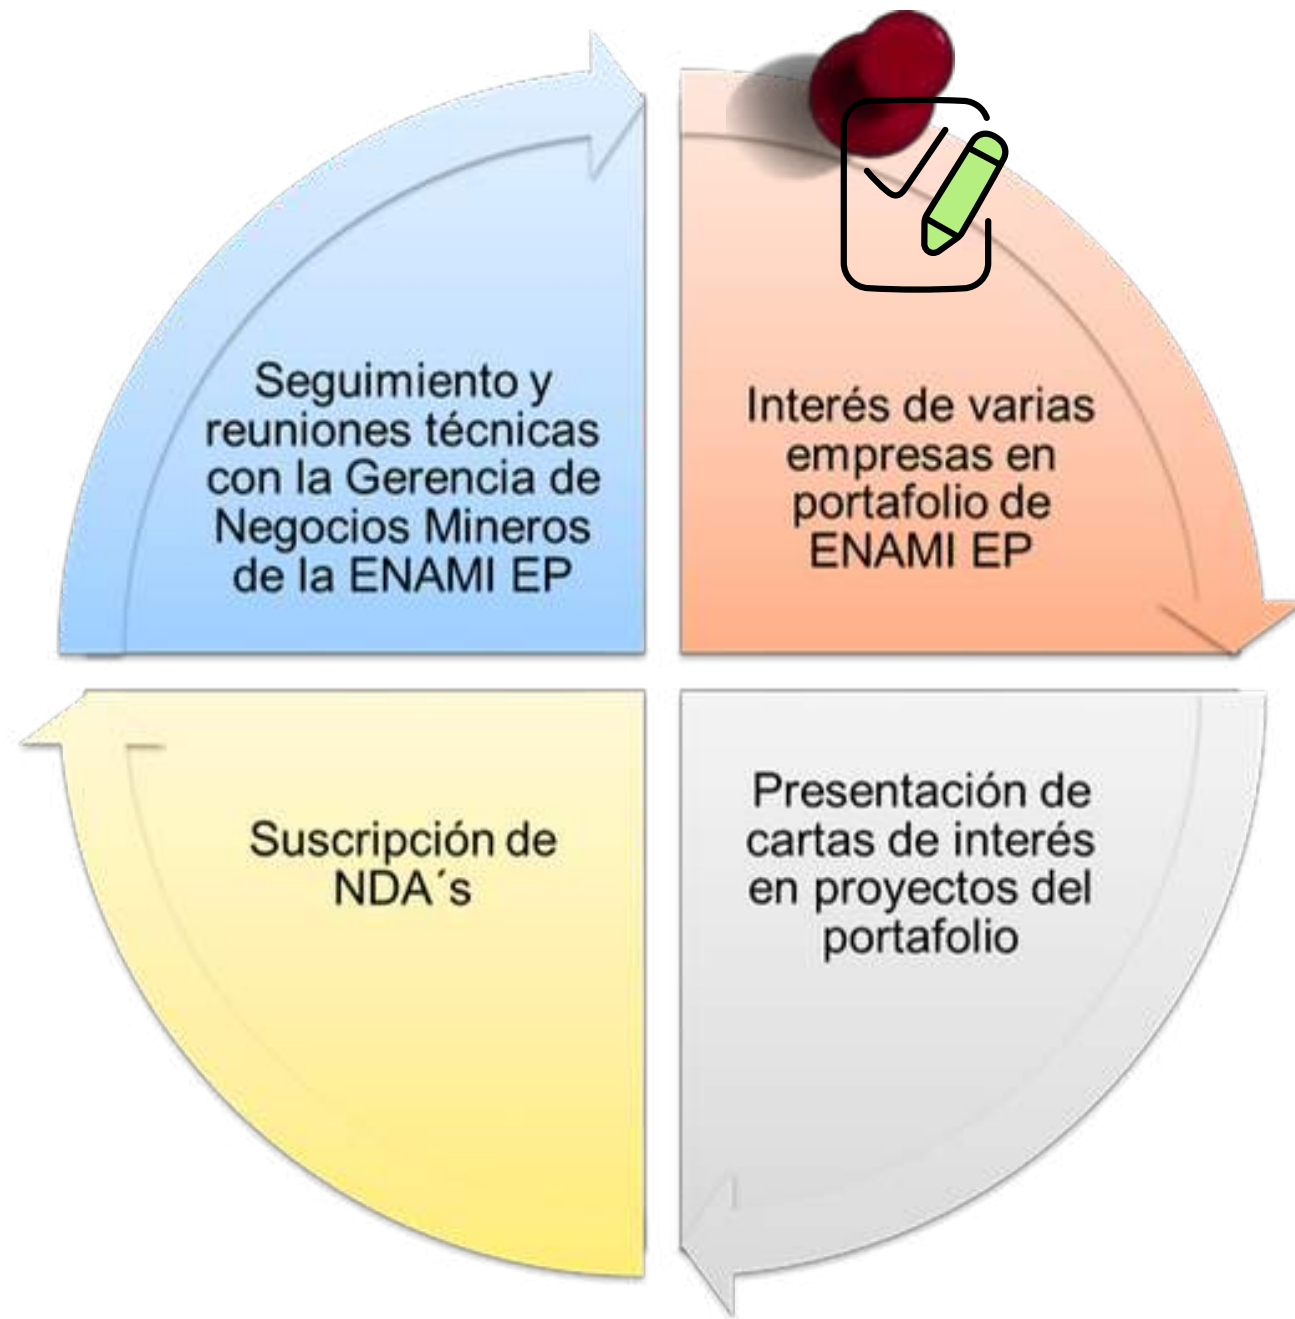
Seguimiento y reuniones técnicas con la Gerencia de Negocios Mineros de la ENAMI EP

Interés de varias empresas en portafolio de ENAMI EP

Suscripción de NDA´s

Presentación de cartas de interés en proyectos del portafolio